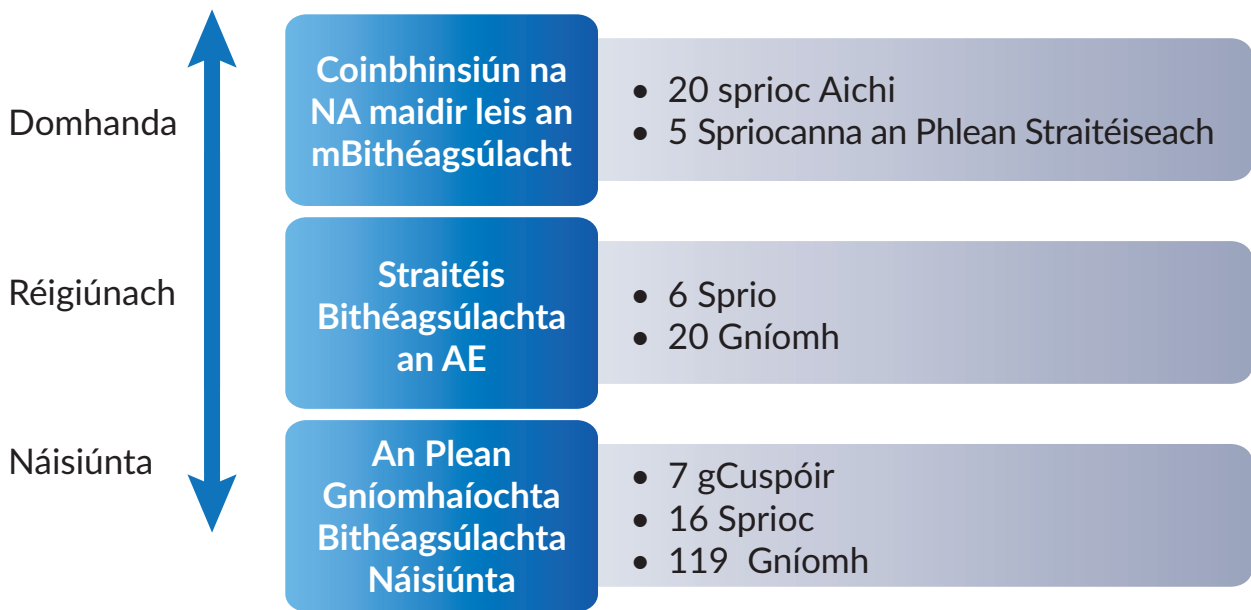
Domhanda

Coinbhinsiún na NA maidir leis an mBithéagsúlacht

- 20 sprioc Aichi
- 5 Spriocanna an Phlean Straitéiseach

Réigiúnach

Straitéis Bithéagsúlachta an AE

- 6 Sprio
- 20 Gníomh

Náisiúnta

An Plean Gníomhaíochta Bithéagsúlachta Náisiúnta

- 7 gCuspóir
- 16 Sprioc
- 119 Gníomh